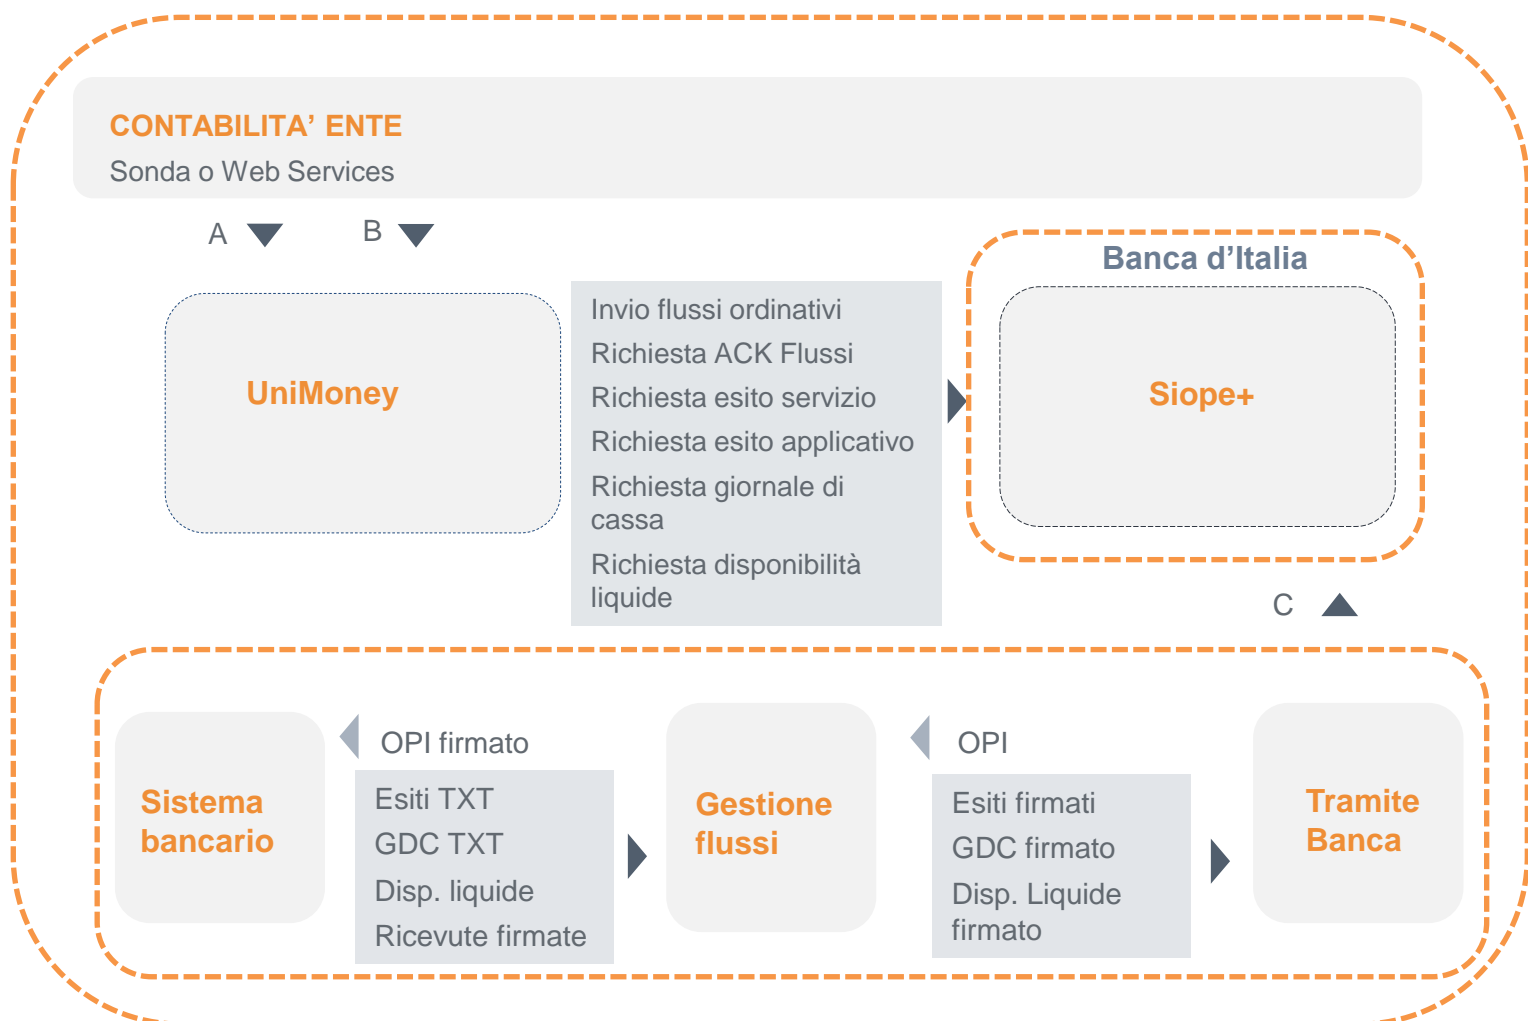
CONTABILITA' ENTE
Sonda o Web Services

A

B

Banca d'Italia

UniMoney

Invio flussi ordinativi
Richiesta ACK Flussi
Richiesta esito servizio
Richiesta esito applicativo
Richiesta giornale di cassa
Richiesta disponibilità liquide

Siope+

C

Sistema bancario

OPI firmato

Esiti TXT
GDC TXT
Disp. liquide
Ricevute firmate

Gestione flussi

OPI

Esiti firmati
GDC firmato
Disp. Liquide firmato

Tramite Banca